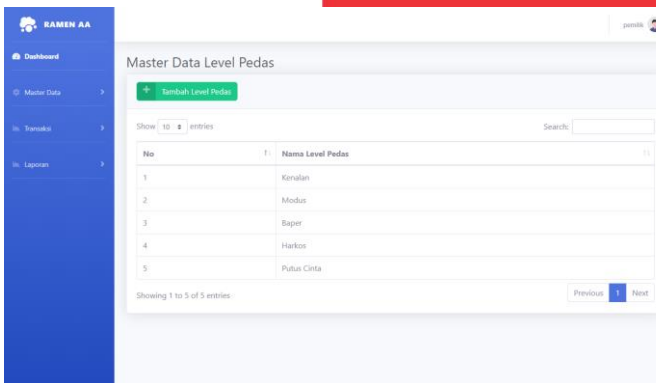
RAMEN AA

Dashboard

Master Data

Transaksi

Laporan

pemilik

Master Data Level Pedas

+ Tambah Level Pedas

Show 10 entries

Search:

| No | Nama Level Pedas |
|---|---|
| 1 | Kenalan |
| 2 | Modus |
| 3 | Baper |
| 4 | Harkos |
| 5 | Putus Cinta |

Showing 1 to 5 of 5 entries

Previous 1 Next